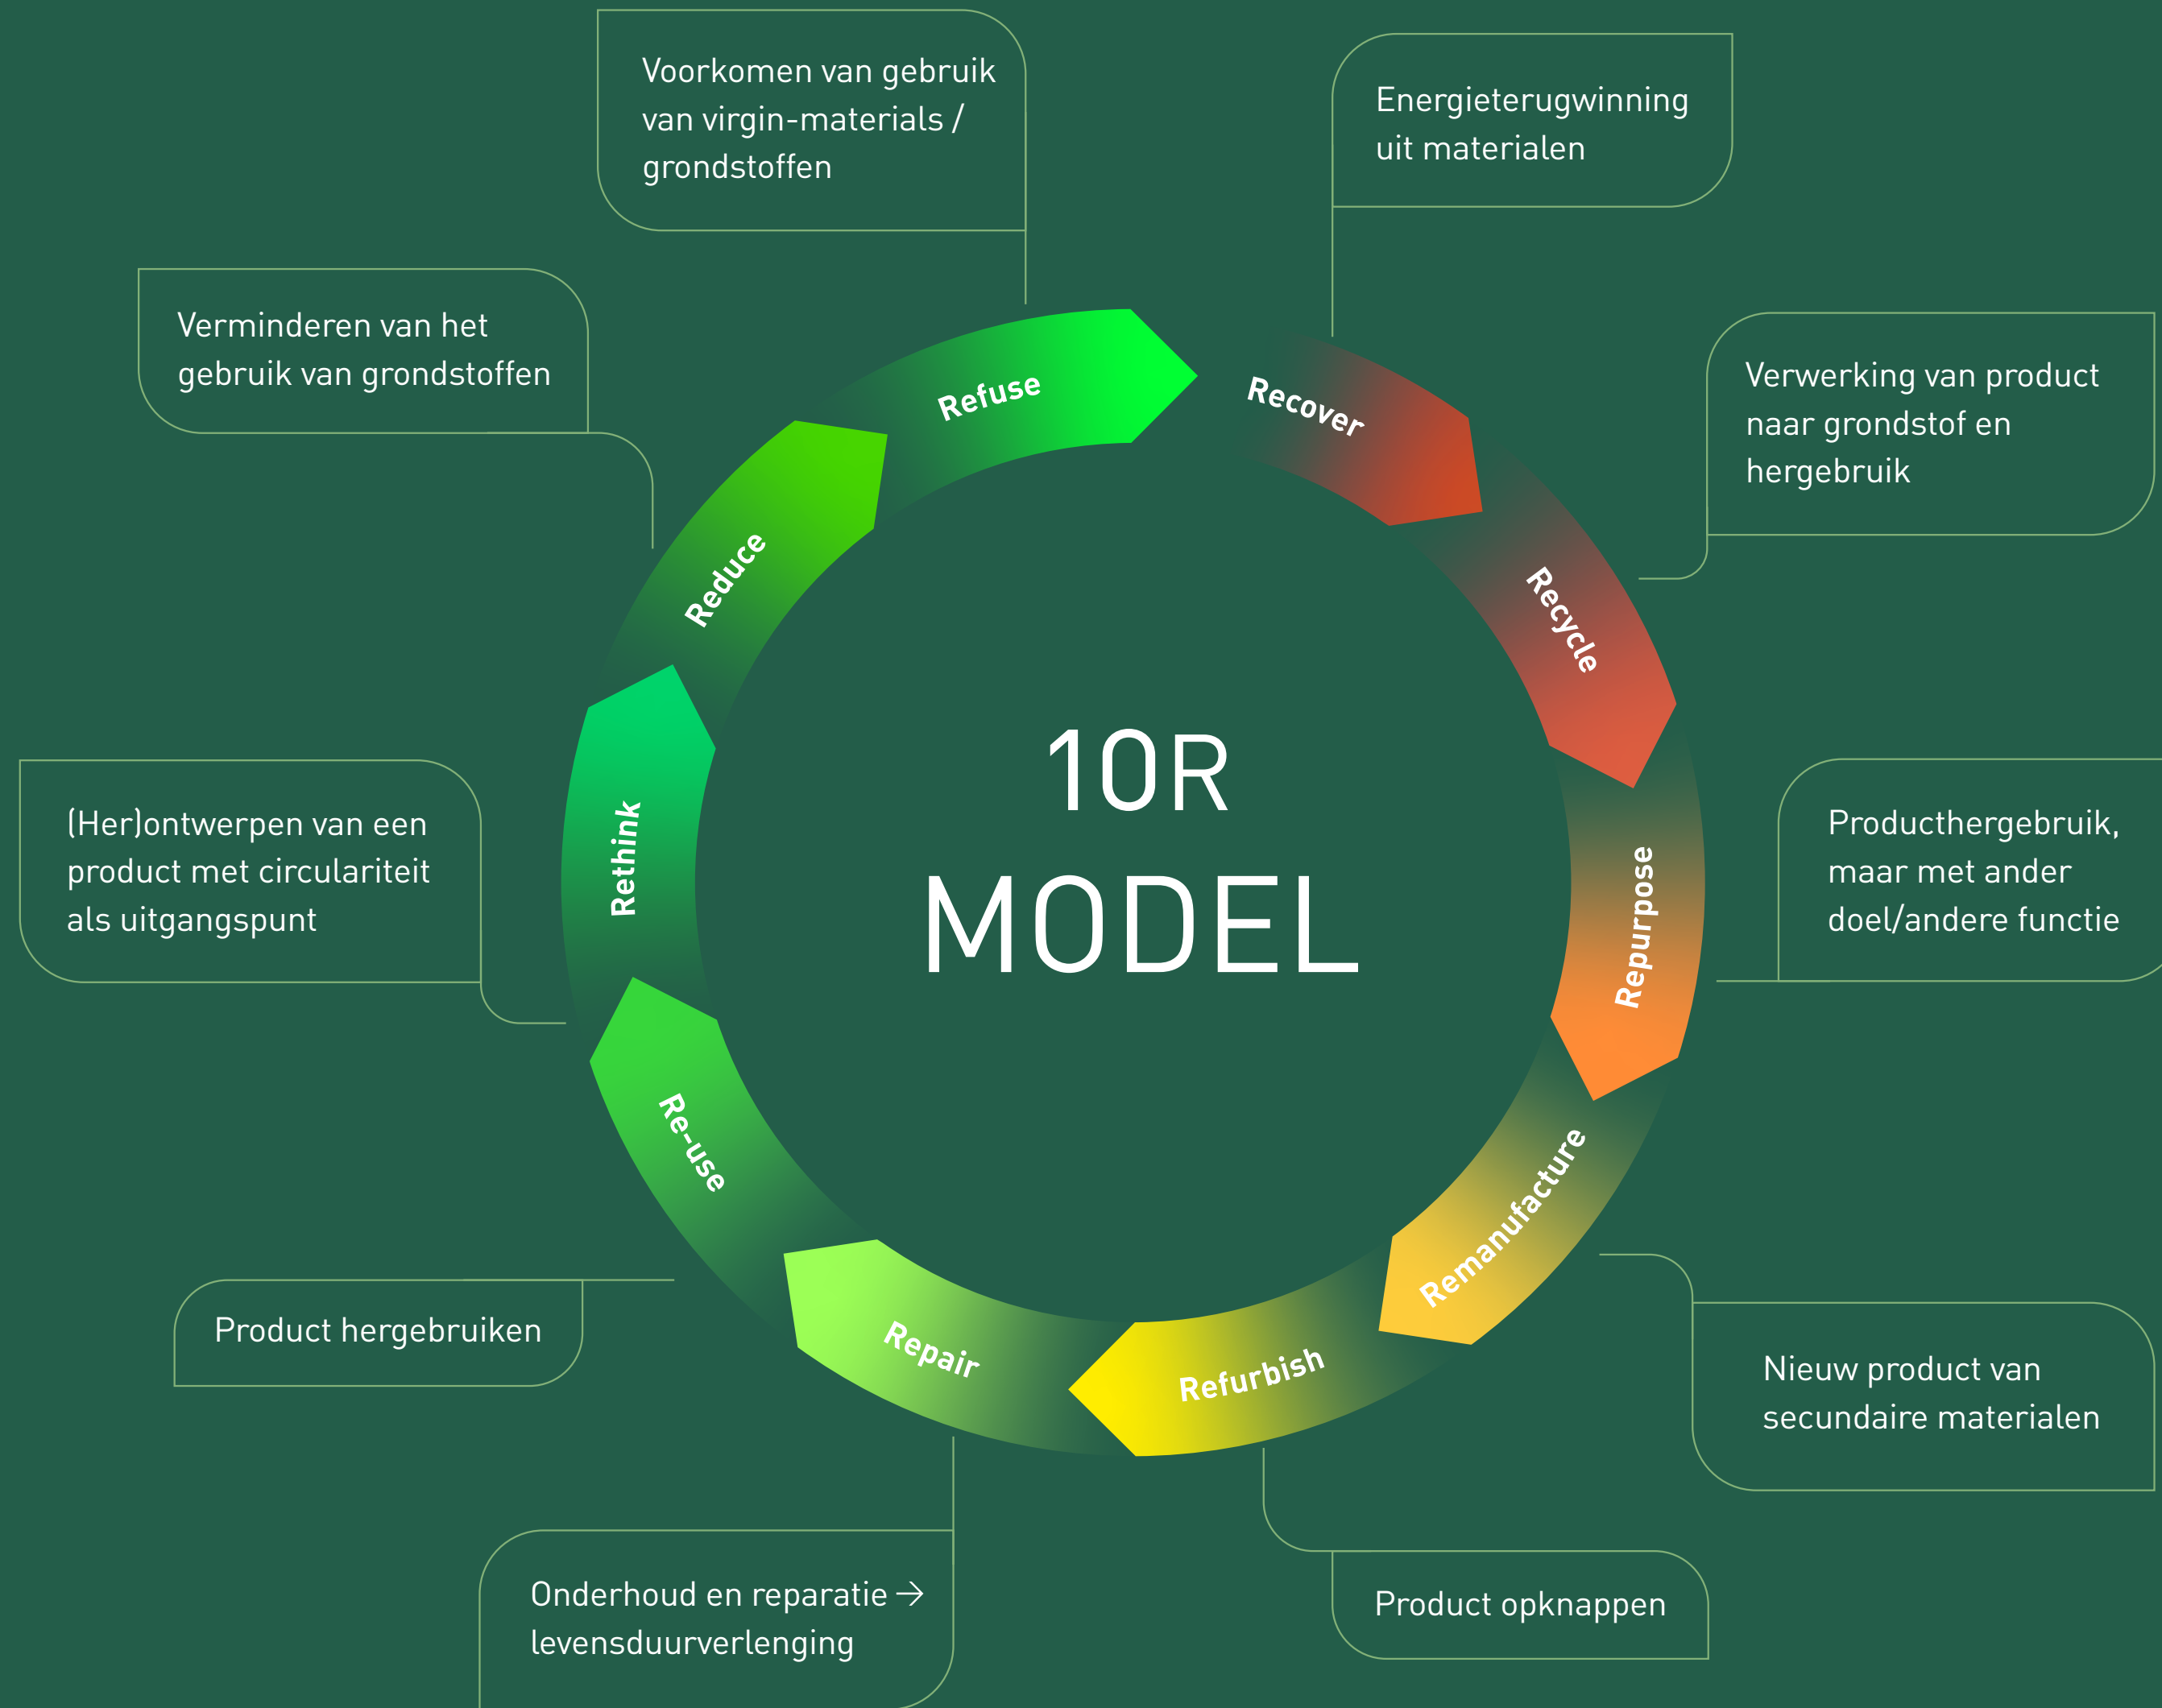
Voorkomen van gebruik van virgin-materials / grondstoffen

Energieterugwinning uit materialen

Verminderen van het gebruik van grondstoffen

Verwerking van product naar grondstof en hergebruik

Refuse

Recover

Reduce

Recycle

10R MODEL

(Her)ontwerpen van een product met circulariteit als uitgangspunt

Rethink

Repurpose

Producthergebruik, maar met ander doel/andere functie

Re-use

Remanufacture

Product hergebruiken

Repair

Refurbish

Nieuw product van secundaire materialen

Onderhoud en reparatie → levensduurverlenging

Product opknappen